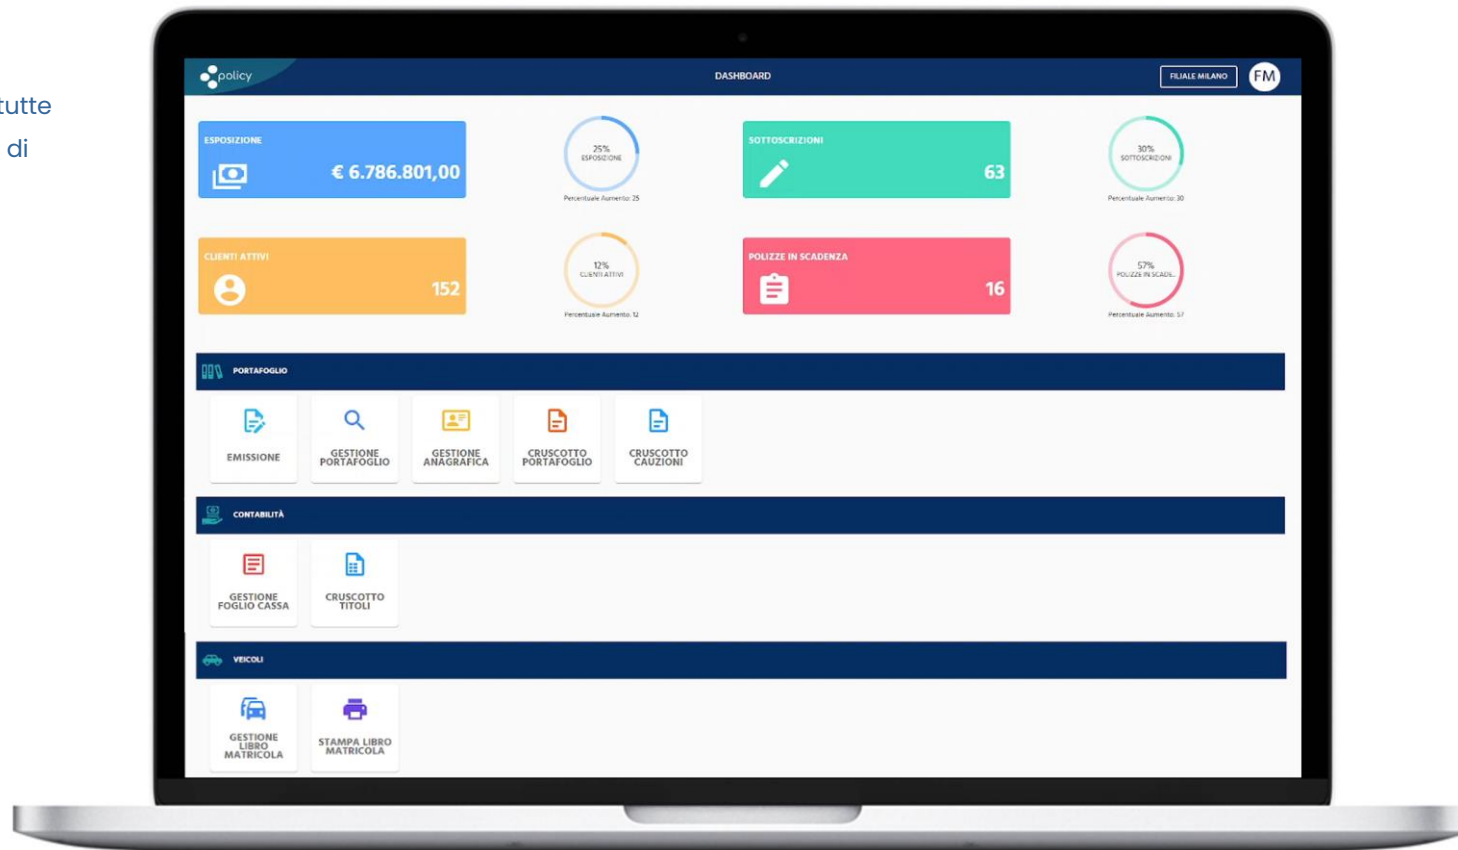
tutte
di

policy
DASHBOARD
FILIALE MILANO
FM

ESPOSIZIONE
€ 6.786.801,00

25%
ESPOSIZIONE
Percentuale Aumento: 25

SOTTOSCRIZIONI
63

30%
SOTTOSCRIZIONI
Percentuale Aumento: 30

CLIENTI ATTIVI
152

12%
CLIENTI ATTIVI
Percentuale Aumento: 12

POLIZZE IN SCADENZA
16

57%
POLIZZE IN SCADE.
Percentuale Aumento: 57

PORTAFOGLIO
EMISSIONE
GESTIONE PORTAFOGLIO
GESTIONE ANAGRAFICA
CRUSCOTTO PORTAFOGLIO
CRUSCOTTO CAUZIONI

CONTABILITÀ
GESTIONE FOGLIO CASSA
CRUSCOTTO TITOLI

VEICOLI
GESTIONE LIBRO MATRICOLA
STAMPA LIBRO MATRICOLA